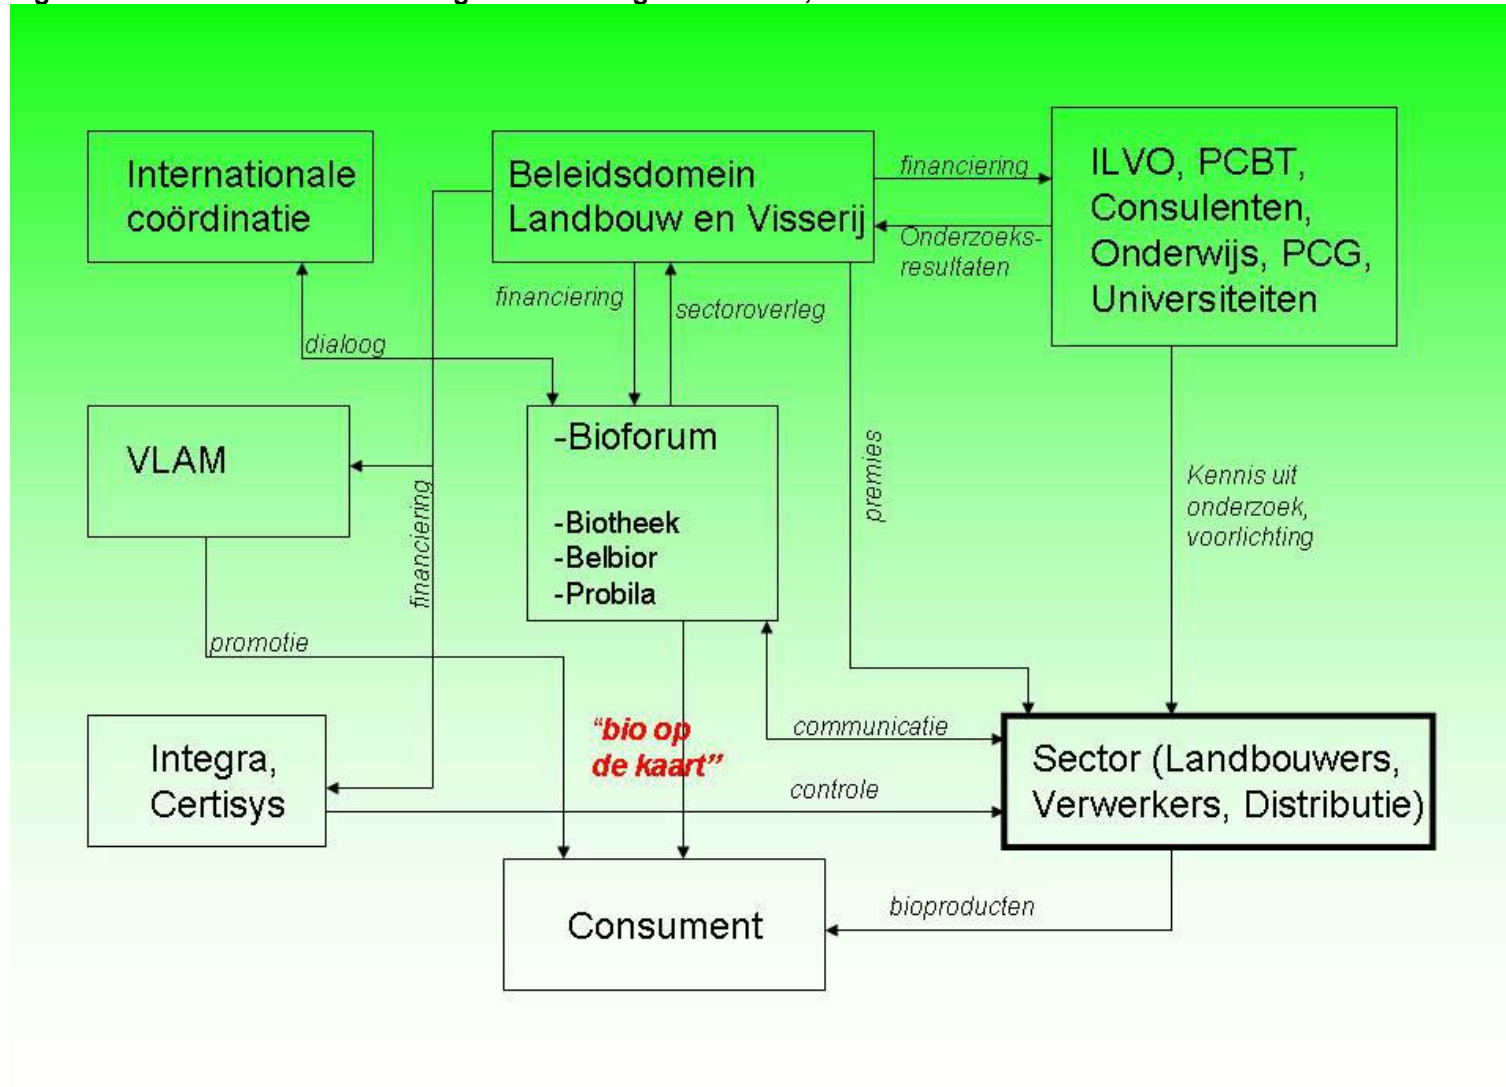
Internationale coördinatie

Beleidsdomein Landbouw en Visserij

financiering

Onderzoeks-resultaten

ILVO, PCBT, Consulenten, Onderwijs, PCG, Universiteiten

financiering

sectoroverleg

dialoog

VLAM

-Bioforum

-Biotheek
-Belbior
-Probila

premies

Kennis uit onderzoek, voorlichting

financiering

promotie

"bio op de kaart"

communicatie

Integra, Certisys

controle

Sector (Landbouwers, Verwerkers, Distributie)

Consument

bioproducten